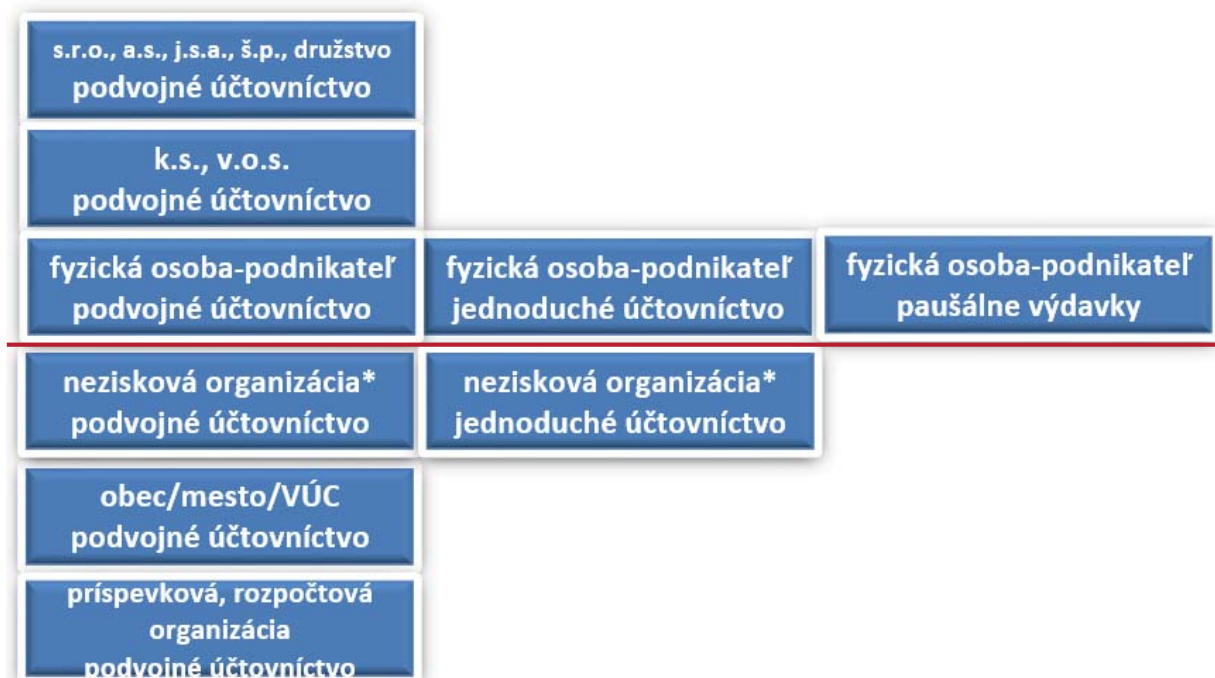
s.r.o., a.s., j.s.a., š.p., družstvo
podvojné účtovníctvo

k.s., v.o.s.
podvojné účtovníctvo

fyzická osoba-podnikateľ
podvojné účtovníctvo

fyzická osoba-podnikateľ
jednoduché účtovníctvo

fyzická osoba-podnikateľ
paušálne výdavky

nezisková organizácia*
podvojné účtovníctvo

nezisková organizácia*
jednoduché účtovníctvo

obec/mesto/VÚC
podvojné účtovníctvo

príspevková, rozpočtová
organizácia
podvojné účtovníctvo